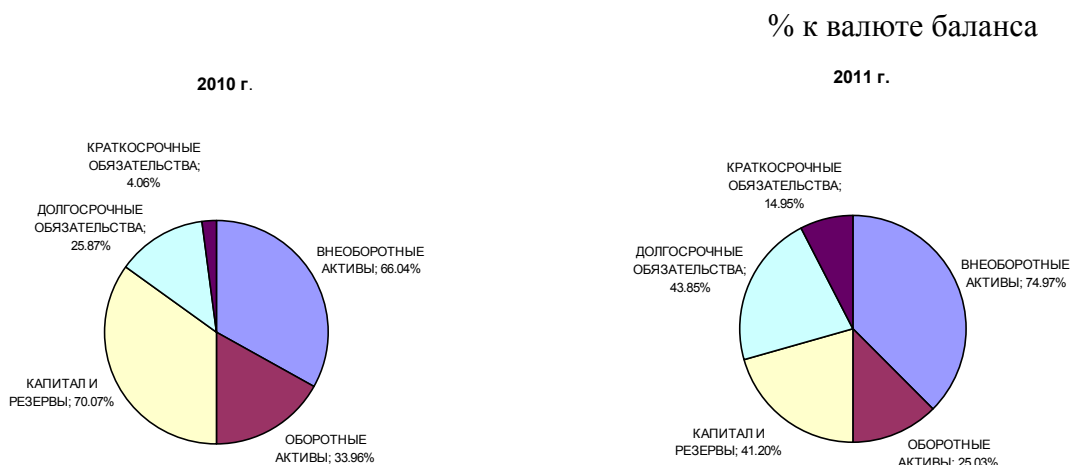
% к валюте баланса

2010 г.

КРАТКОСРОЧНЫЕ ОБЯЗАТЕЛЬСТВА; 4.06%

ДОЛГОСРОЧНЫЕ ОБЯЗАТЕЛЬСТВА; 25.87%

ВНЕОБОРОТНЫЕ АКТИВЫ; 66.04%

КАПИТАЛ И РЕЗЕРВЫ; 70.07%

ОБОРОТНЫЕ АКТИВЫ; 33.96%

2011 г.

КРАТКОСРОЧНЫЕ ОБЯЗАТЕЛЬСТВА; 14.95%

ДОЛГОСРОЧНЫЕ ОБЯЗАТЕЛЬСТВА; 43.85%

ВНЕОБОРОТНЫЕ АКТИВЫ; 74.97%

КАПИТАЛ И РЕЗЕРВЫ; 41.20%

ОБОРОТНЫЕ АКТИВЫ; 25.03%